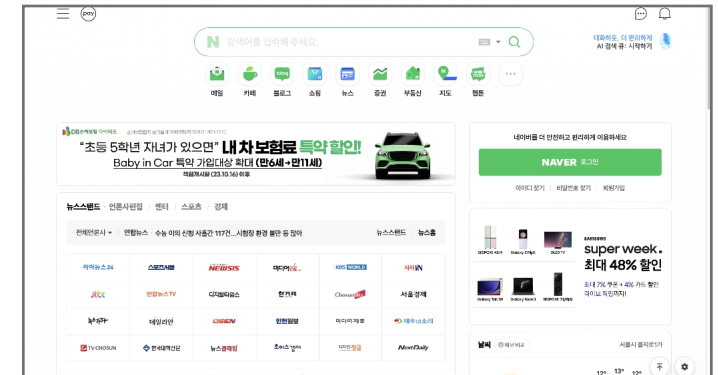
pay

N 검색어를 입력해 주세요.

대화하듯, 더 편리하게
AI 검색 류 : 시작하기

메일 카페 블로그 쇼핑 뉴스 증권 부동산 지도 웹툰

DB손해보험 다이렉트

"초등 5학년 자녀가 있으면" 내 차 보험료 특약 할인!
Baby in Car 특약 가입대상 확대 (만6세→만11세)
책임개시일 (23.10.16) 이후

네이버를 더 안전하고 편리하게 이용하세요
NAVER 로그인
아이디 찾기 | 비밀번호 찾기 | 회원가입

뉴스스탠드 › 언론사편집 | 엔터 | 스포츠 | 경제

전체언론사 ▾ | 연합뉴스 › 수능 이의 신청 사흘간 117건…시험장 환경 불만 등 접수 | 뉴스스탠드 › 뉴스홈

| 아이뉴스24 | 스포츠서울 | NEWSIS | 머니투데이 | KBS WORLD | 시사IN |
|---|---|---|---|---|---|
| jtbc | 한경닷컴TV | 디지털타임스 | 한겨레 | Chosun | 서울경제 |
| 농민신문 | 데일리안 | OSEN | 인천일보 | 미디어제주 | 제주의소리 |
| TV CHOSUN | 한국대학신문 | 뉴스클레임 | 조세일보 | 마이경제 | NextDaily |

SAMSUNG
super week.
최대 48% 할인
최대 7% 쿠폰 + 40% 카드 할인
라이브 동시진행!

Galaxy Z Flip5 | Galaxy Tab S9 | Galaxy Book3

날씨 | 서울시 중지로1가

13°